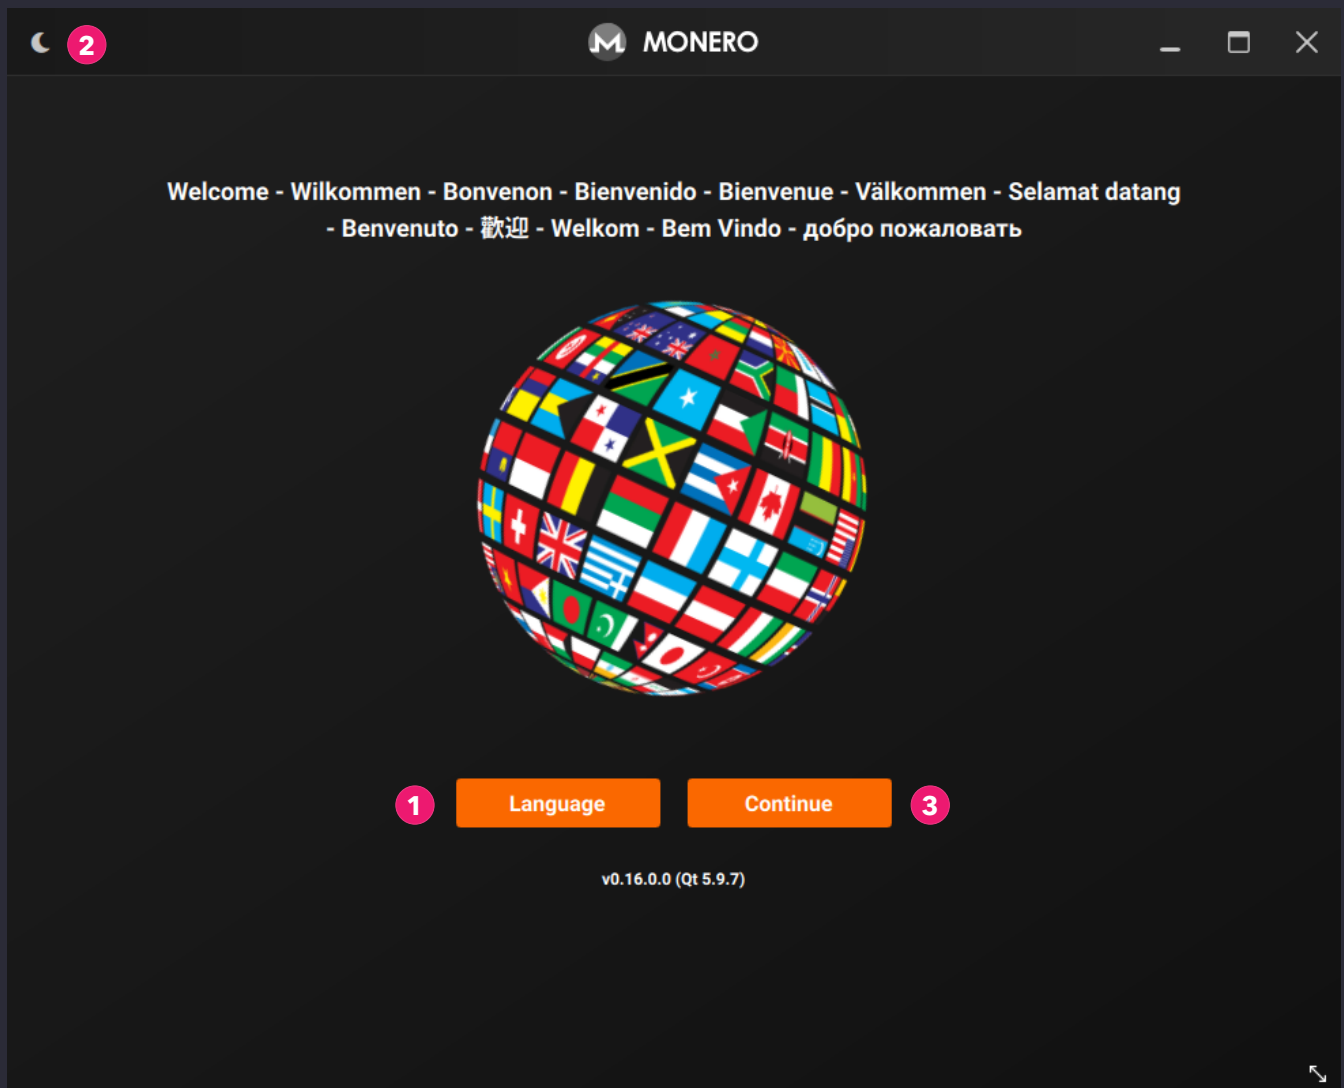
2

MONERO

Welcome - Wilkommen - Bonvenon - Bienvenido - Bienvenue - Välkommen - Selamat datang - Benvenuto - 歡迎 - Welkom - Bem Vindo - добро пожаловать

1 Language

Continue 3

v0.16.0.0 (Qt 5.9.7)